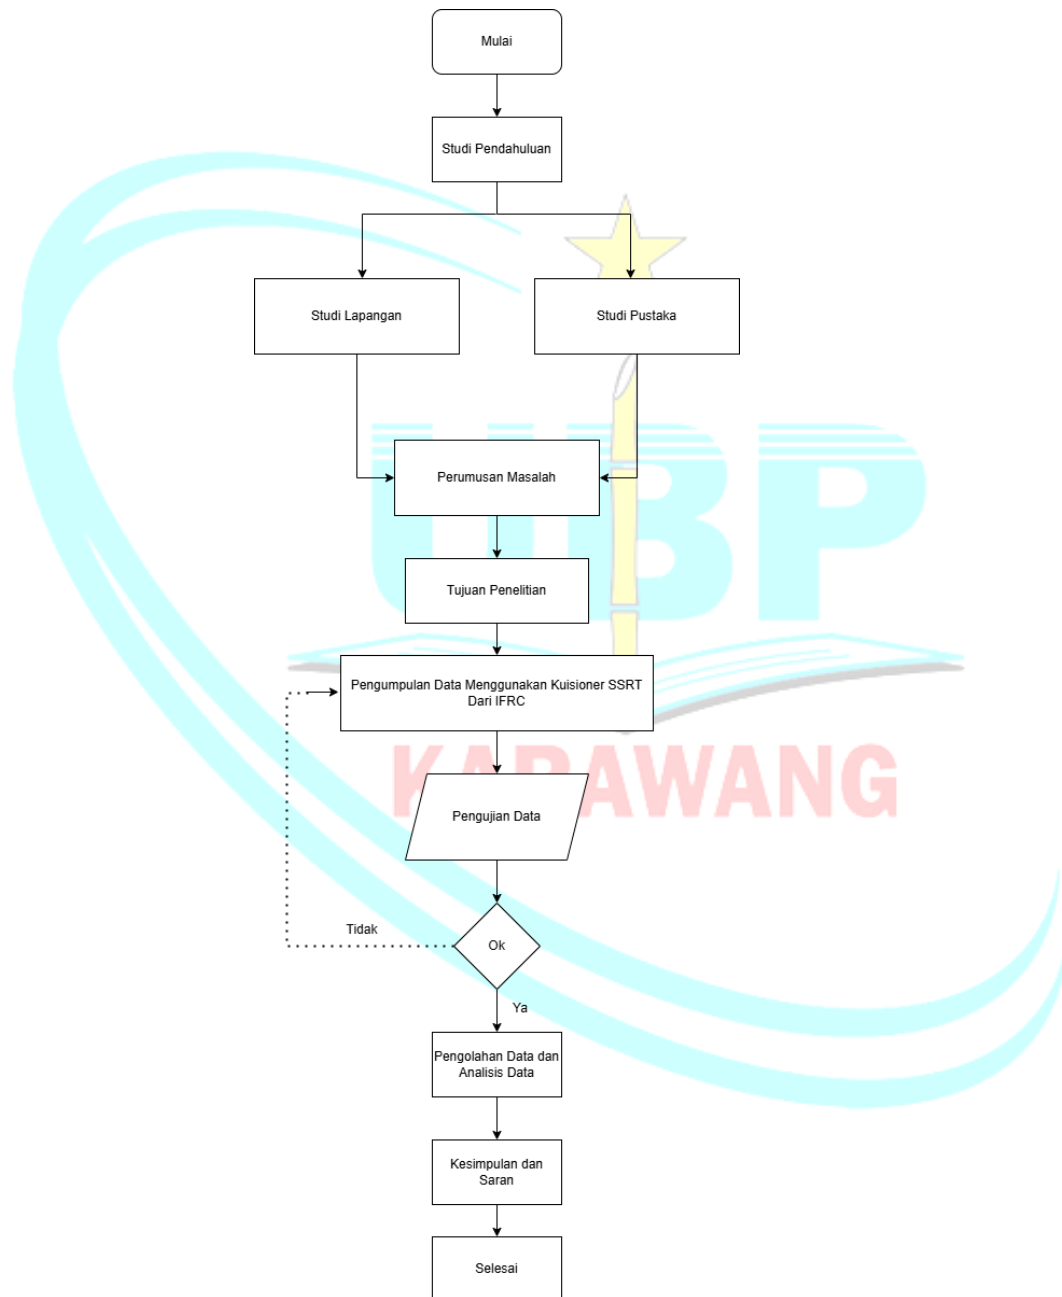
Mulai

Studi Pendahuluan

Studi Lapangan

Studi Pustaka

Perumusan Masalah

Tujuan Penelitian

Pengumpulan Data Menggunakan Kuisioner SSRT Dari IFRC

Pengujian Data

Tidak

Ok

Ya

Pengolahan Data dan Analisis Data

Kesimpulan dan Saran

Selesai

UBP KARAWANG